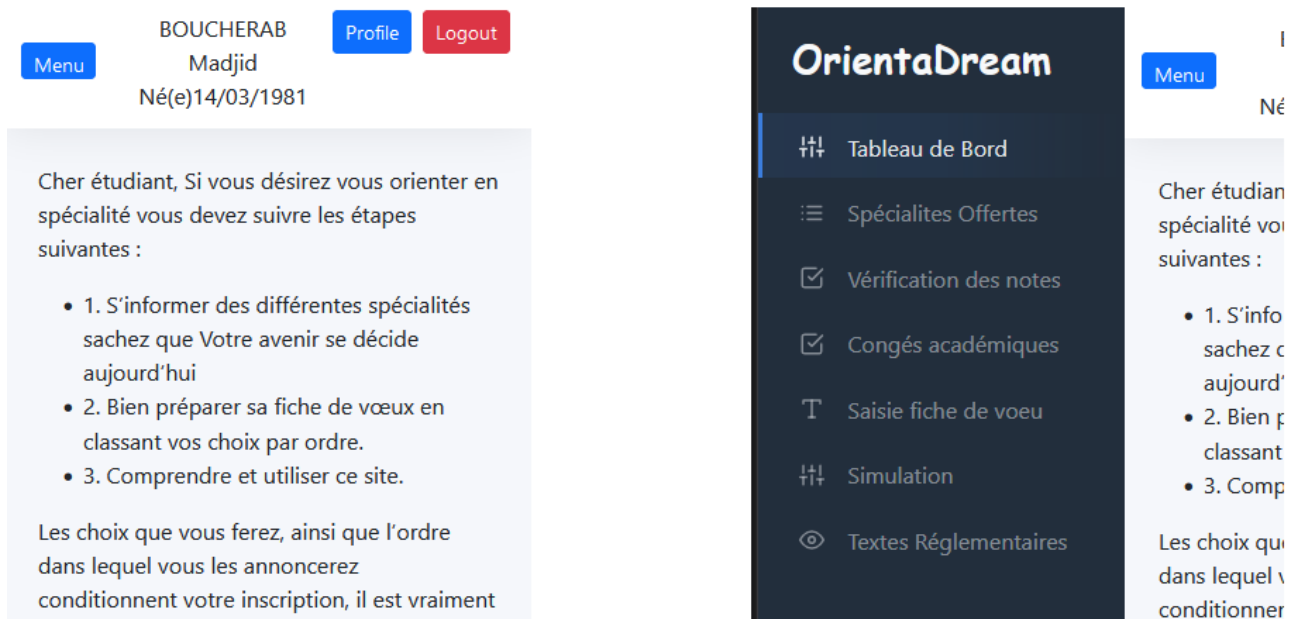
Menu

BOUCHERAB Madjid Né(e)14/03/1981

Profile

Logout

Cher étudiant, Si vous désirez vous orienter en spécialité vous devez suivre les étapes suivantes :

- 1. S'informer des différentes spécialités sachez que Votre avenir se décide aujourd'hui
- 2. Bien préparer sa fiche de vœux en classant vos choix par ordre.
- 3. Comprendre et utiliser ce site.

Les choix que vous ferez, ainsi que l'ordre dans lequel vous les annoncerez conditionnent votre inscription, il est vraiment

OrientaDream

Tableau de Bord

Spécialites Offertes

Vérification des notes

Congés académiques

Saisie fiche de voeu

Simulation

Textes Réglementaires

Menu

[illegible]

Né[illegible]

Cher étudian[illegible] spécialité vo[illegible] suivantes :

- 1. S'info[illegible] sachez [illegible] aujourd'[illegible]
- 2. Bien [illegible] classant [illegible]
- 3. Comp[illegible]

Les choix qu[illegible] dans lequel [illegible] conditionnen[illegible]